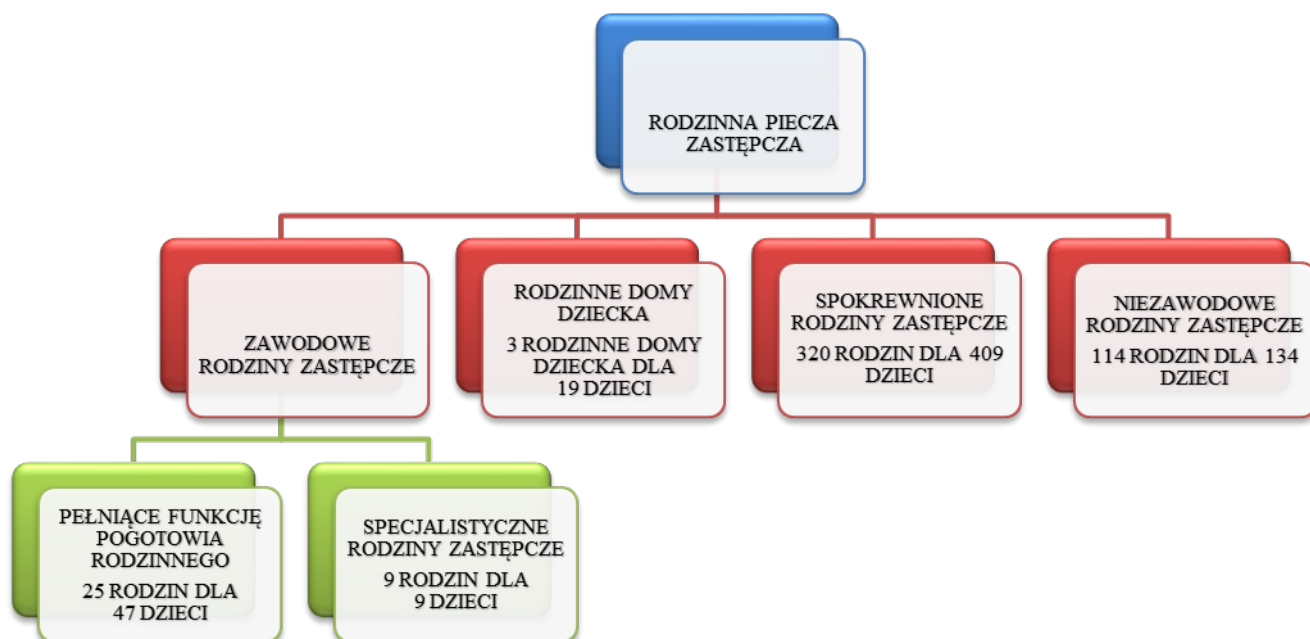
RODZINNA PIECZA ZASTĘPCZA

ZAWODOWE RODZINY ZASTĘPCZE

RODZINNE DOMY DZIECKA
3 RODZINNE DOMY DZIECKA DLA 19 DZIECI

SPOKREWNIONE RODZINY ZASTĘPCZE
320 RODZIN DLA 409 DZIECI

NIEZAWODOWE RODZINY ZASTĘPCZE
114 RODZIN DLA 134 DZIECI

PEŁNIĄCE FUNKCJĘ POGOTOWIA RODZINNEGO
25 RODZIN DLA 47 DZIECI

SPECJALISTYCZNE RODZINY ZASTĘPCZE
9 RODZIN DLA 9 DZIECI